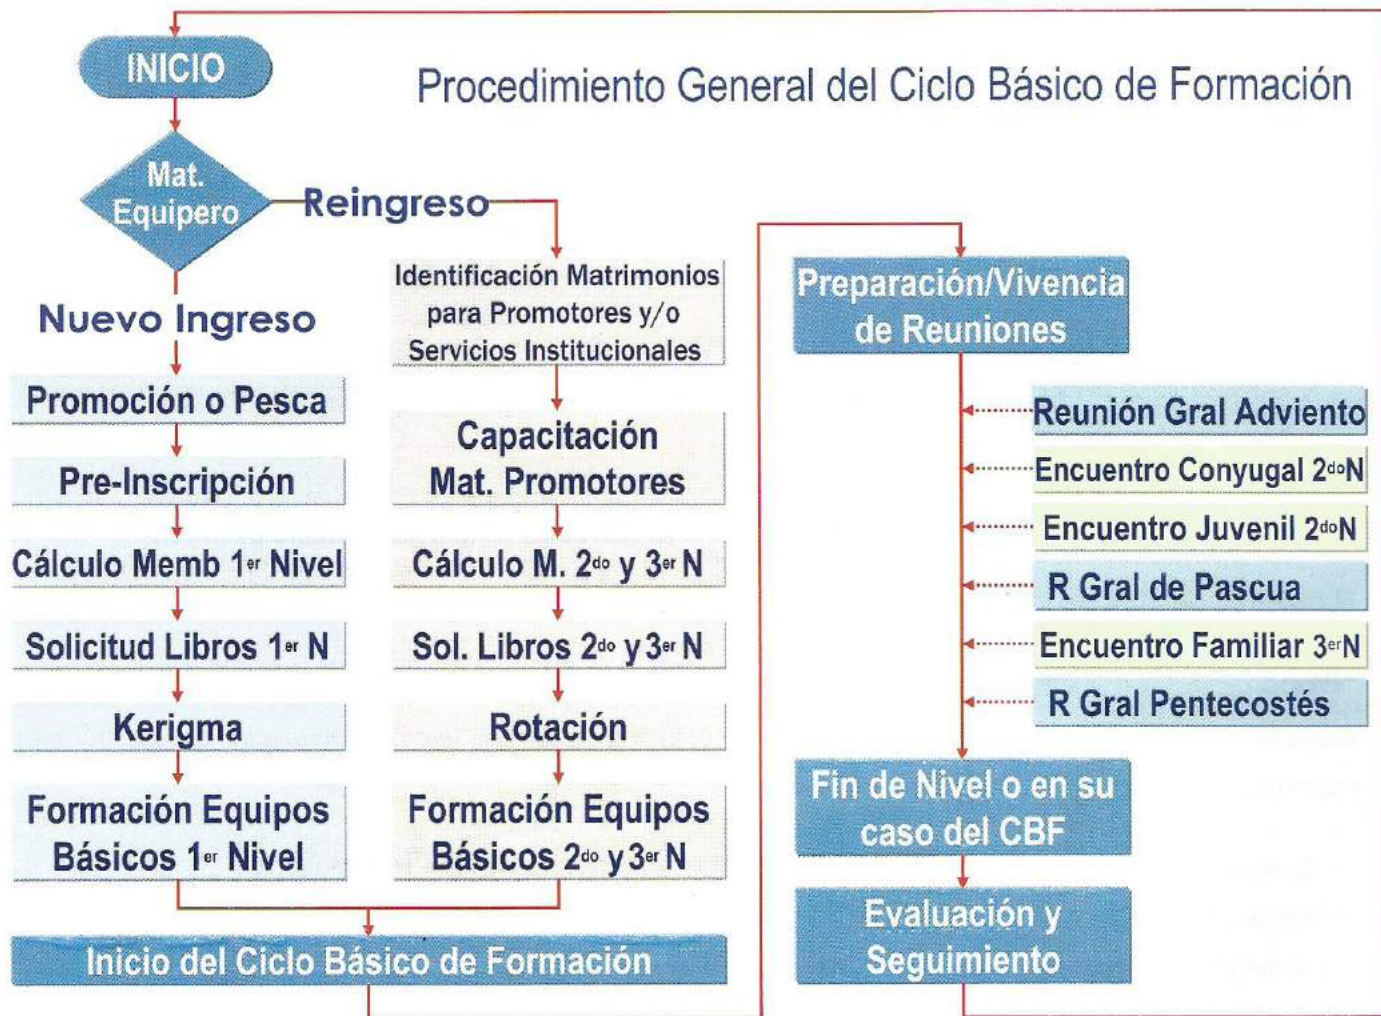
INICIO

Procedimiento General del Ciclo Básico de Formación

Mat. Equipero

Reingreso

Nuevo Ingreso

Promoción o Pesca

Pre-Inscripción

Cálculo Memb 1$^{er}$ Nivel

Solicitud Libros 1$^{er}$ N

Kerigma

Formación Equipos Básicos 1$^{er}$ Nivel

Identificación Matrimonios para Promotores y/o Servicios Institucionales

Capacitación Mat. Promotores

Cálculo M. 2$^{do}$ y 3$^{er}$ N

Sol. Libros 2$^{do}$ y 3$^{er}$ N

Rotación

Formación Equipos Básicos 2$^{do}$ y 3$^{er}$ N

Inicio del Ciclo Básico de Formación

Preparación/Vivencia de Reuniones

Reunión Gral Adviento

Encuentro Conyugal 2$^{do}$N

Encuentro Juvenil 2$^{do}$N

R Gral de Pascua

Encuentro Familiar 3$^{er}$N

R Gral Pentecostés

Fin de Nivel o en su caso del CBF

Evaluación y Seguimiento